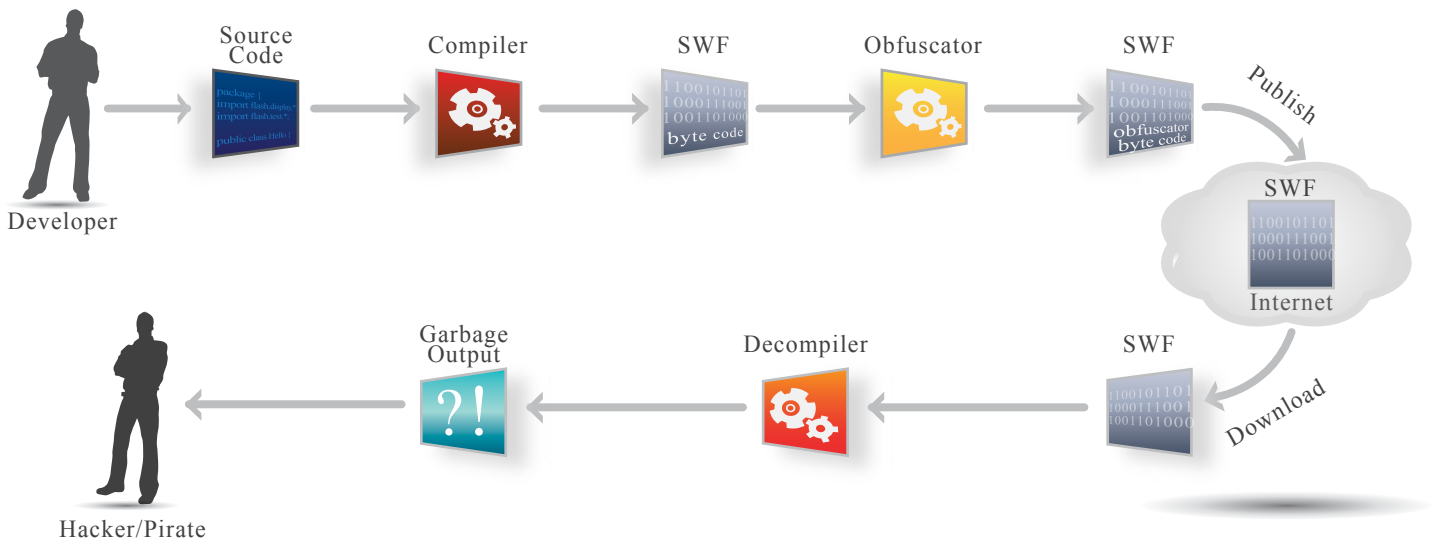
Developer

Source Code

package {
import flash.display.*
import flash.text.*

public class Hello {

Compiler

SWF

1100101101
1000111001
1001101000
byte code

Obfuscator

SWF

1100101101
1000111001
1001101000
obfuscator
byte code

Publish

SWF

1100101101
1000111001
1001101000

Internet

Download

SWF

1100101101
1000111001
1001101000

Decompiler

Garbage Output

?!

Hacker/Pirate